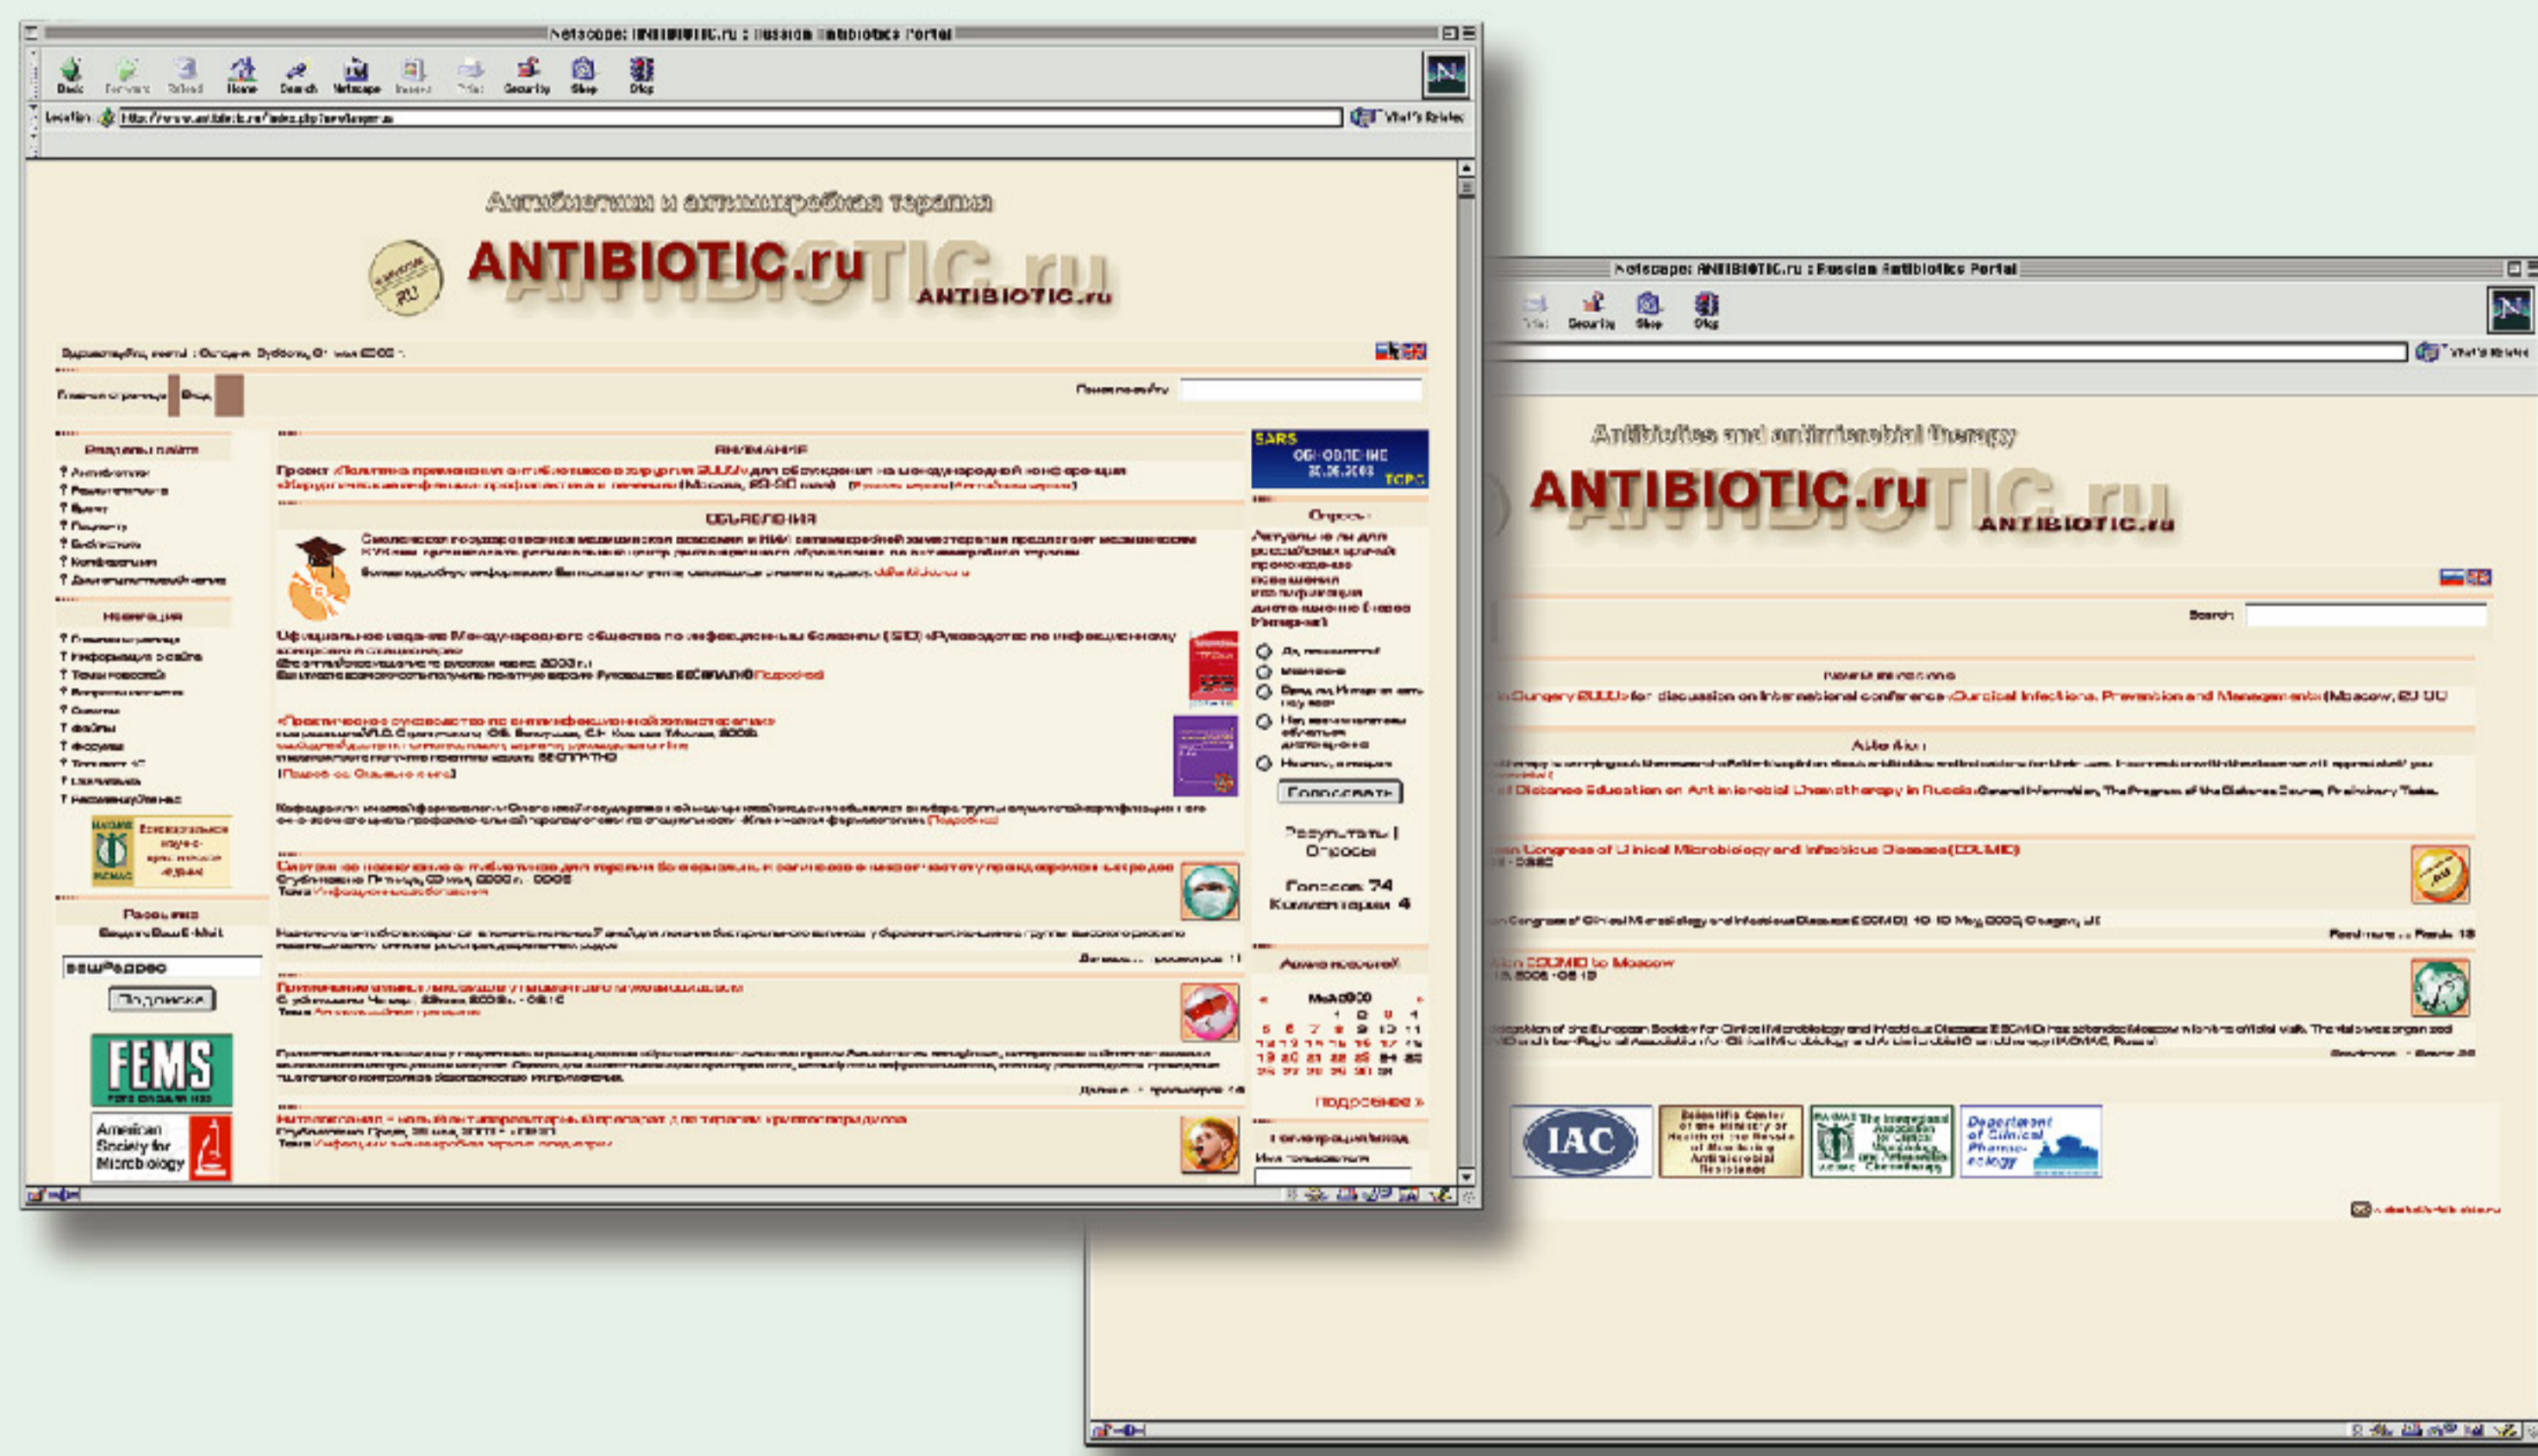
Netscape: ANTIBIOTIC.ru : Russian Antibiotics Portal

Back Forward Reload Home Search Netscape Images Print Security Shop Stop

Location: http://www.antibiotic.ru/index.php?article=ru

What's Related

Антибиотики и антимикробная терапия

ANTIBIOTIC.ru

ANTIBIOTIC.ru

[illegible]

Главная страница | Форум

Поиск по сайту

Разделы сайта

Навигация

ВНИМАНИЕ

ОБЪЯВЛЕНИЯ

SARS

ОБНОВЛЕНИЕ

Опрос

Голосовать

Результаты | Опросы

Голосов: 74

Комментариев: 4

Рассылка

Подписка

FEMS

American Society for Microbiology

Подробнее »

Регистрация/вход

Netscape: ANTIBIOTIC.ru : Russian Antibiotics Portal

Print Security Shop Stop

What's Related

Antibiotics and antimicrobial therapy

ANTIBIOTIC.ru

ANTIBIOTIC.ru

Search:

in Surgery 2000» for discussion on International conference «Surgical Infections. Prevention and Management» (Moscow, 20 00)

Distance Education on Antimicrobial Chemotherapy in Russia

Congress of Clinical Microbiology and Infectious Diseases (ECCMID)

ECCMID to Moscow

IAC

Department of Clinical Pharmacology